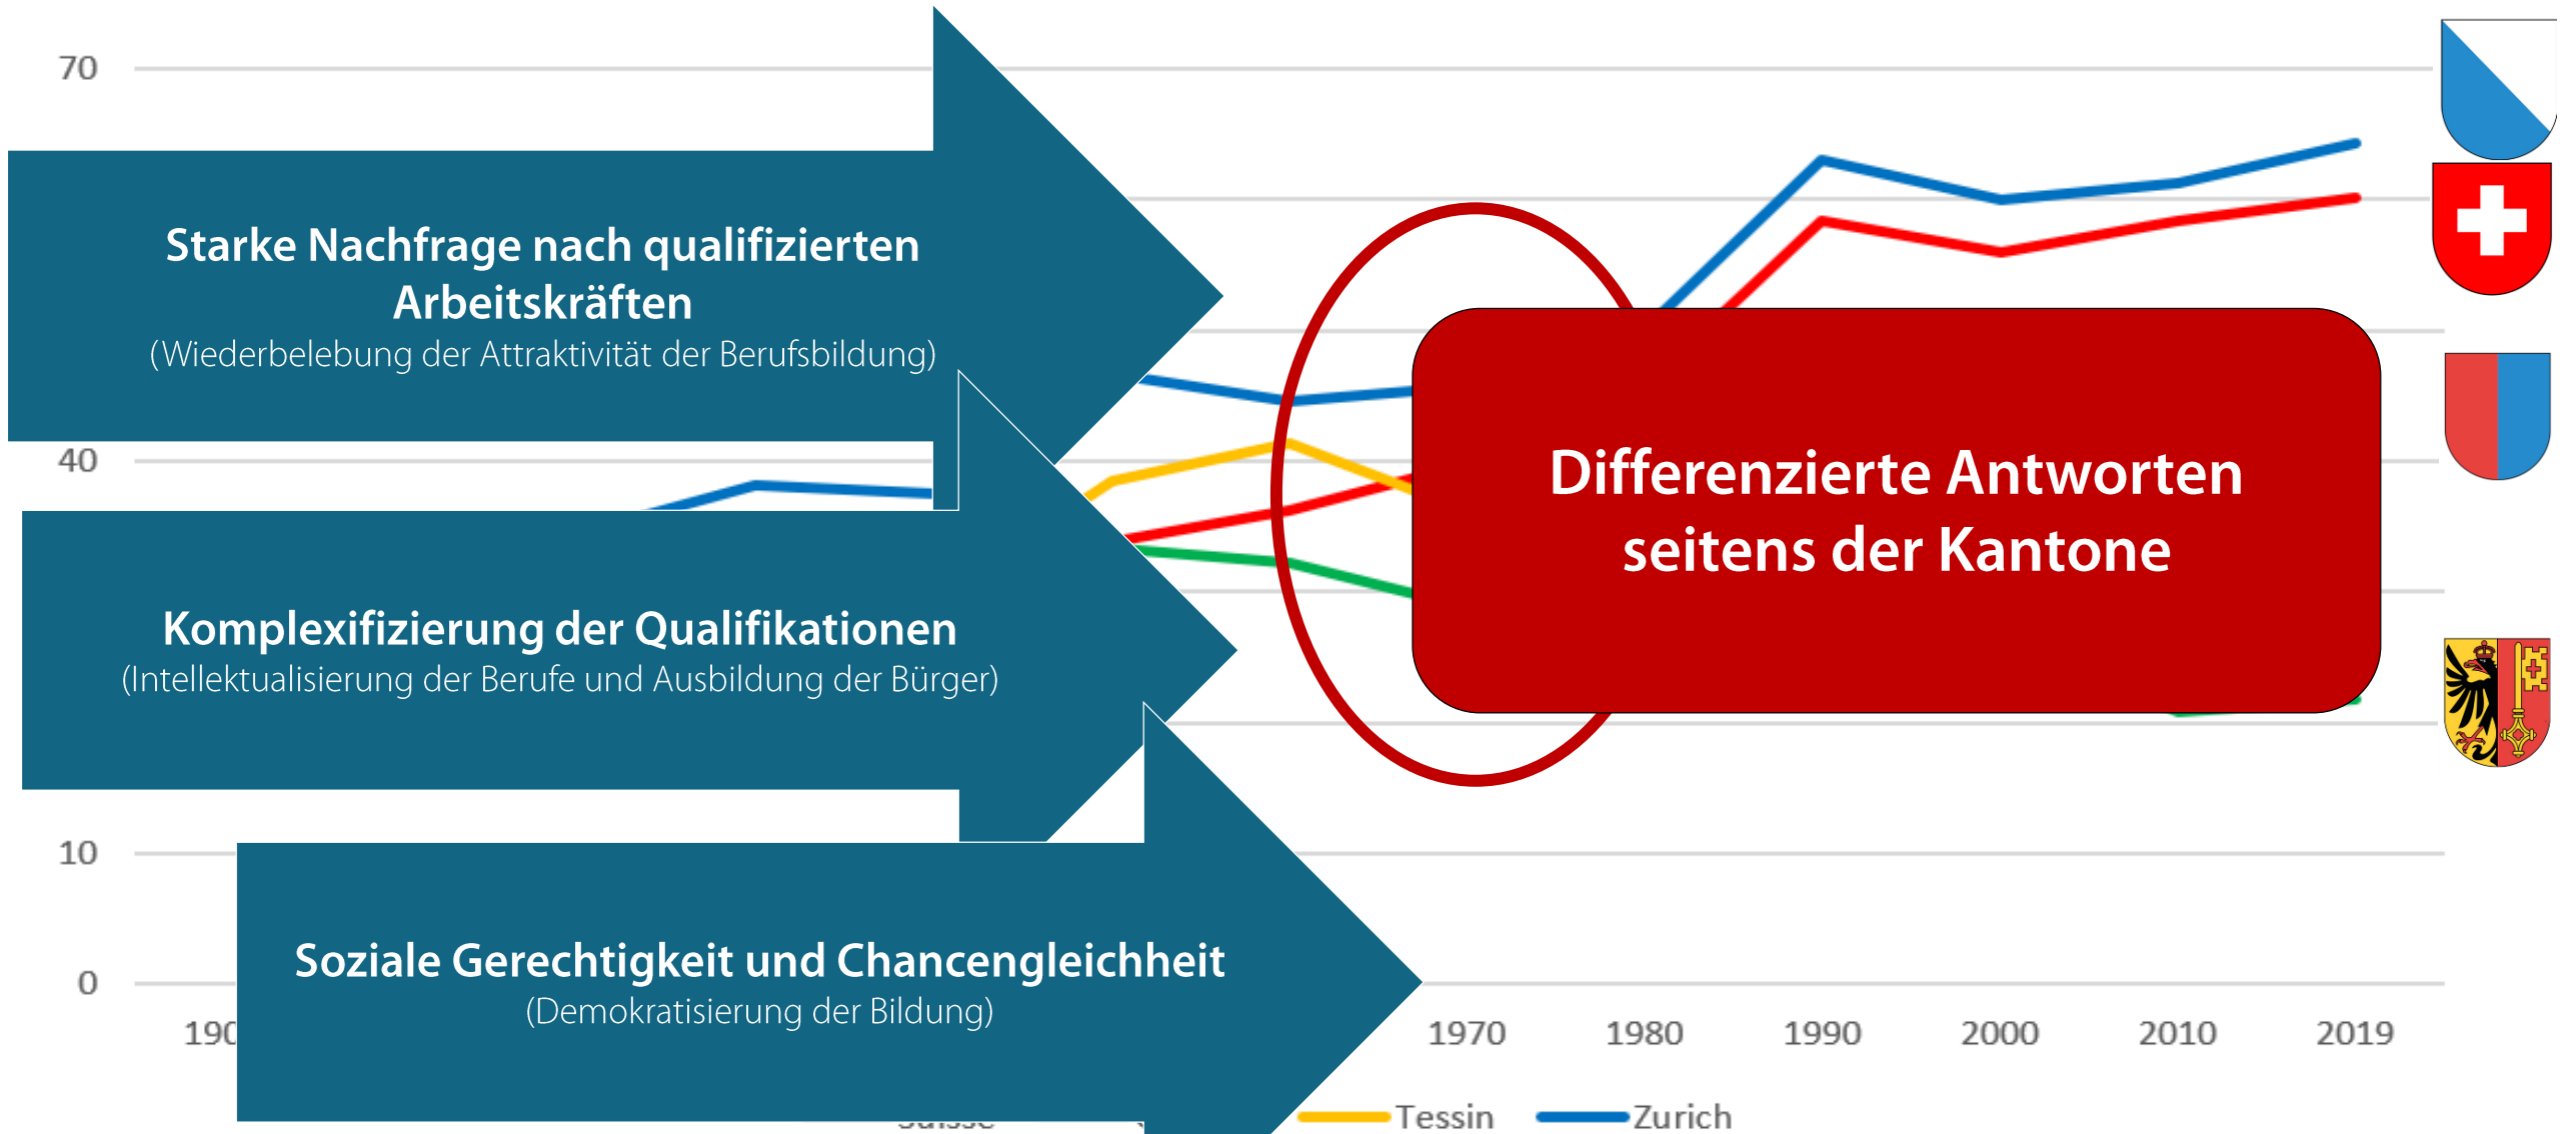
70

40

10

0

190

1970 1980 1990 2000 2010 2019

Starke Nachfrage nach qualifizierten Arbeitskräften
(Wiederbelebung der Attraktivität der Berufsbildung)

Komplexifizierung der Qualifikationen
(Intellektualisierung der Berufe und Ausbildung der Bürger)

Soziale Gerechtigkeit und Chancengleichheit
(Demokratisierung der Bildung)

Differenzierte Antworten seitens der Kantone

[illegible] Tessin Zurich